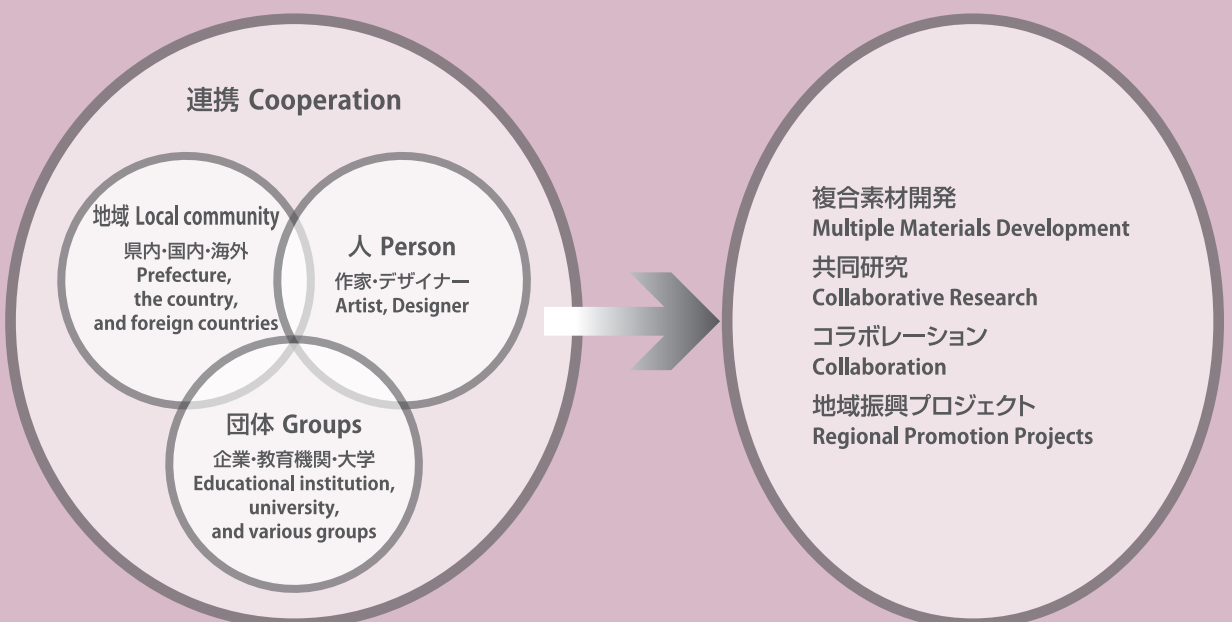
連携 Cooperation

地域 Local community
県内・国内・海外
Prefecture, the country, and foreign countries

人 Person
作家・デザイナー
Artist, Designer

団体 Groups
企業・教育機関・大学
Educational institution, university, and various groups

複合素材開発
Multiple Materials Development
共同研究
Collaborative Research
コラボレーション
Collaboration
地域振興プロジェクト
Regional Promotion Projects